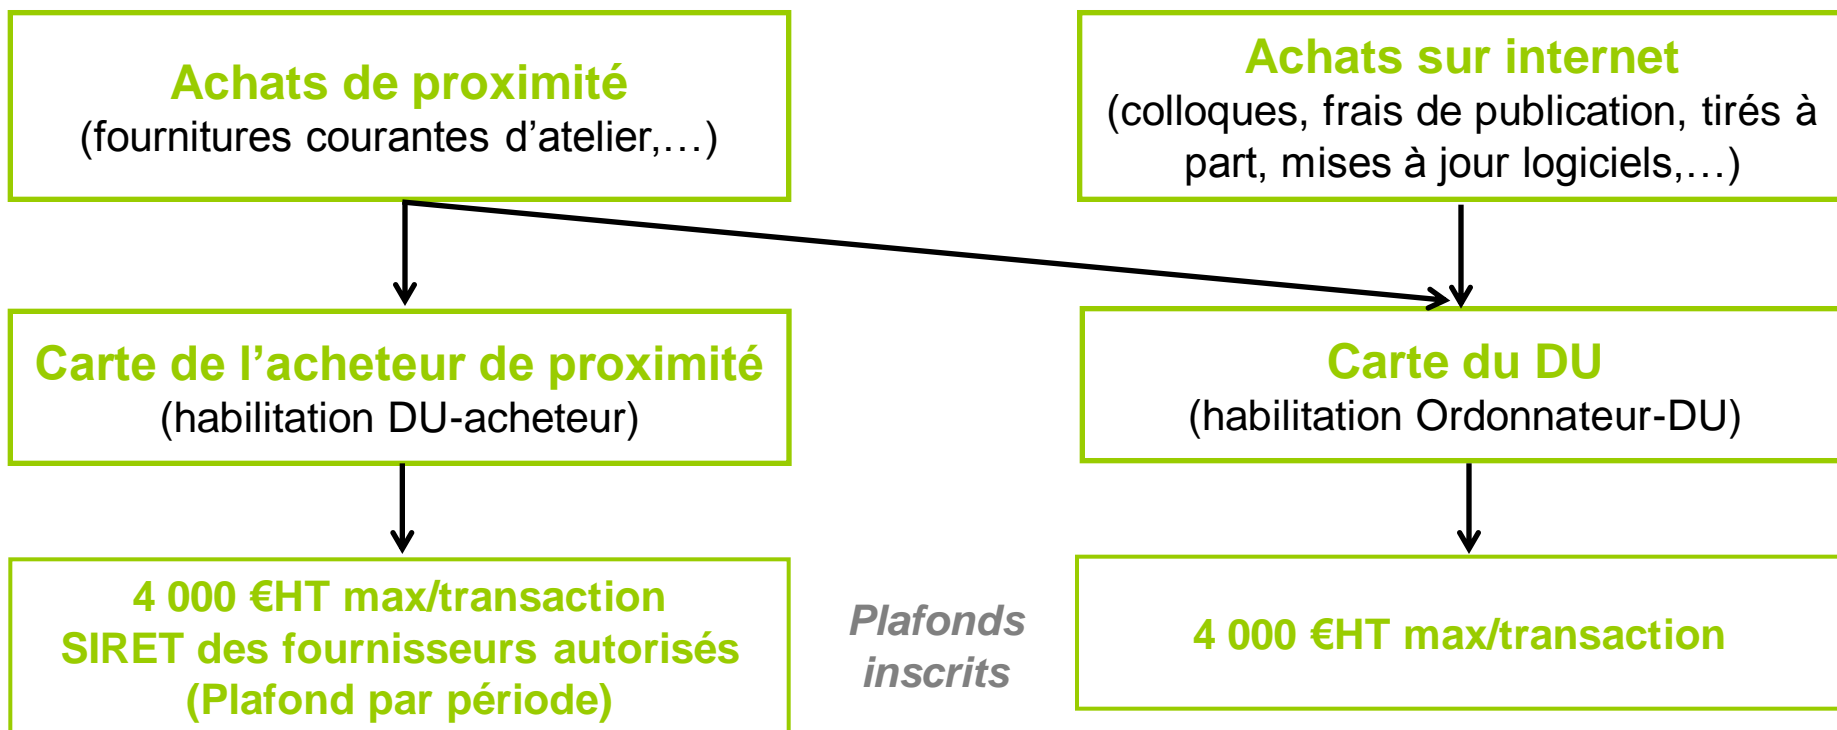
Achats de proximité
(fournitures courantes d'atelier,…)

Achats sur internet
(colloques, frais de publication, tirés à part, mises à jour logiciels,…)

Carte de l'acheteur de proximité
(habilitation DU-acheteur)

Carte du DU
(habilitation Ordonnateur-DU)

4 000 €HT max/transaction
SIRET des fournisseurs autorisés
(Plafond par période)

Plafonds inscrits

4 000 €HT max/transaction